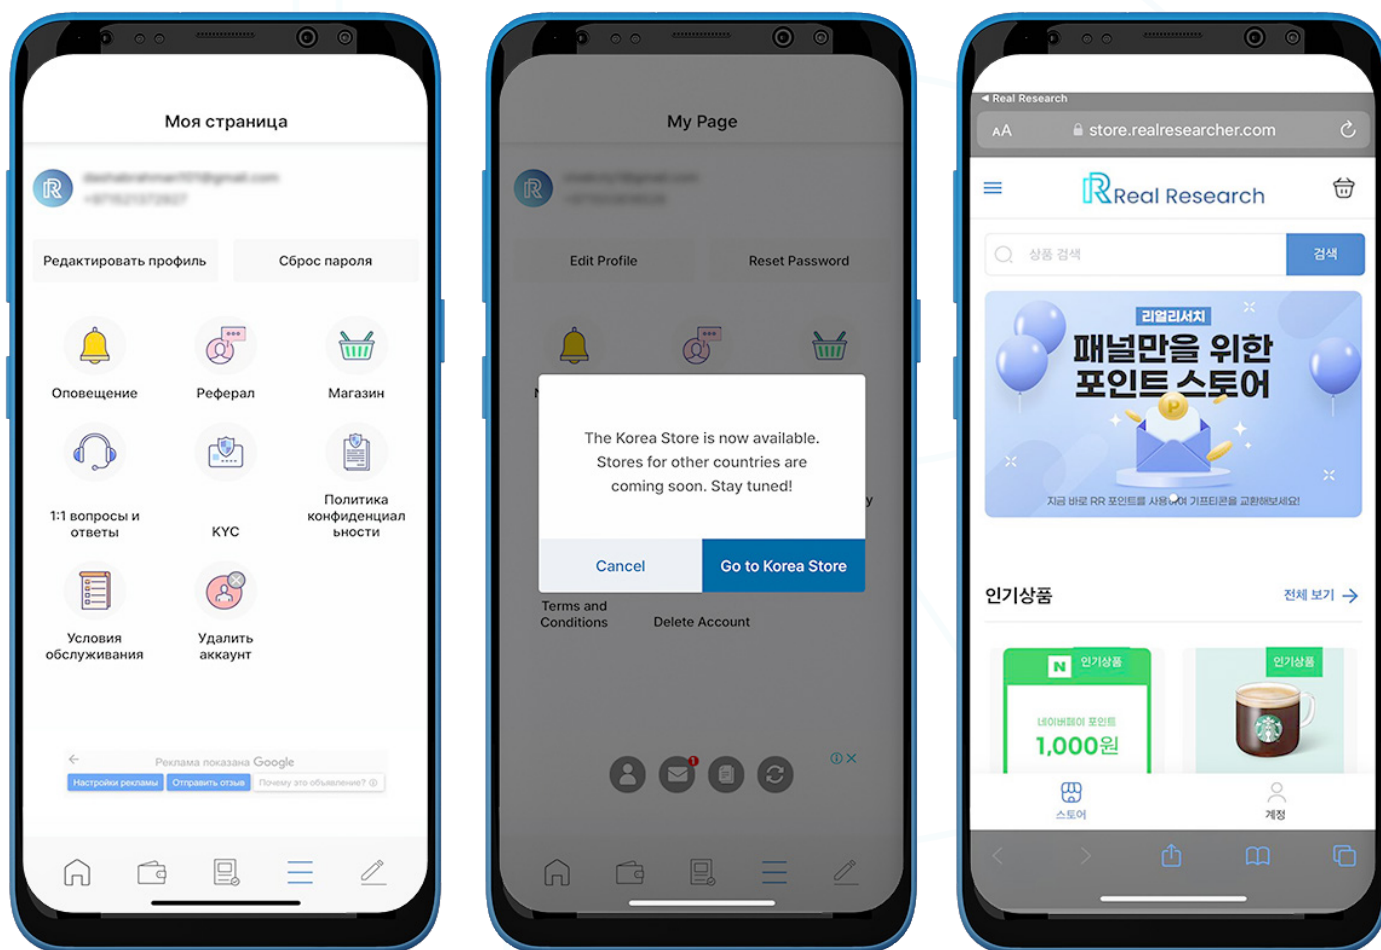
Моя страница

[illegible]

Редактировать профиль

Сброс пароля

Оповещение

Реферал

Магазин

1:1 вопросы и ответы

KYC

Политика конфиденциальности

Условия обслуживания

Удалить аккаунт

Реклама показана Google

Настройки рекламы

Отправить отзыв

Почему это объявление?

My Page

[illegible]

Edit Profile

Reset Password

The Korea Store is now available. Stores for other countries are coming soon. Stay tuned!

Cancel

Go to Korea Store

Terms and Conditions

Delete Account

Real Research

AA

store.realresearcher.com

Real Research

상품 검색

검색

리얼리서치

패널만을 위한 포인트 스토어

지금 바로 RR 포인트를 사용하여 기프티콘을 교환해보세요!

인기상품

전체 보기

인기상품

네이버페이 포인트

1,000원

인기상품

스토어

계정